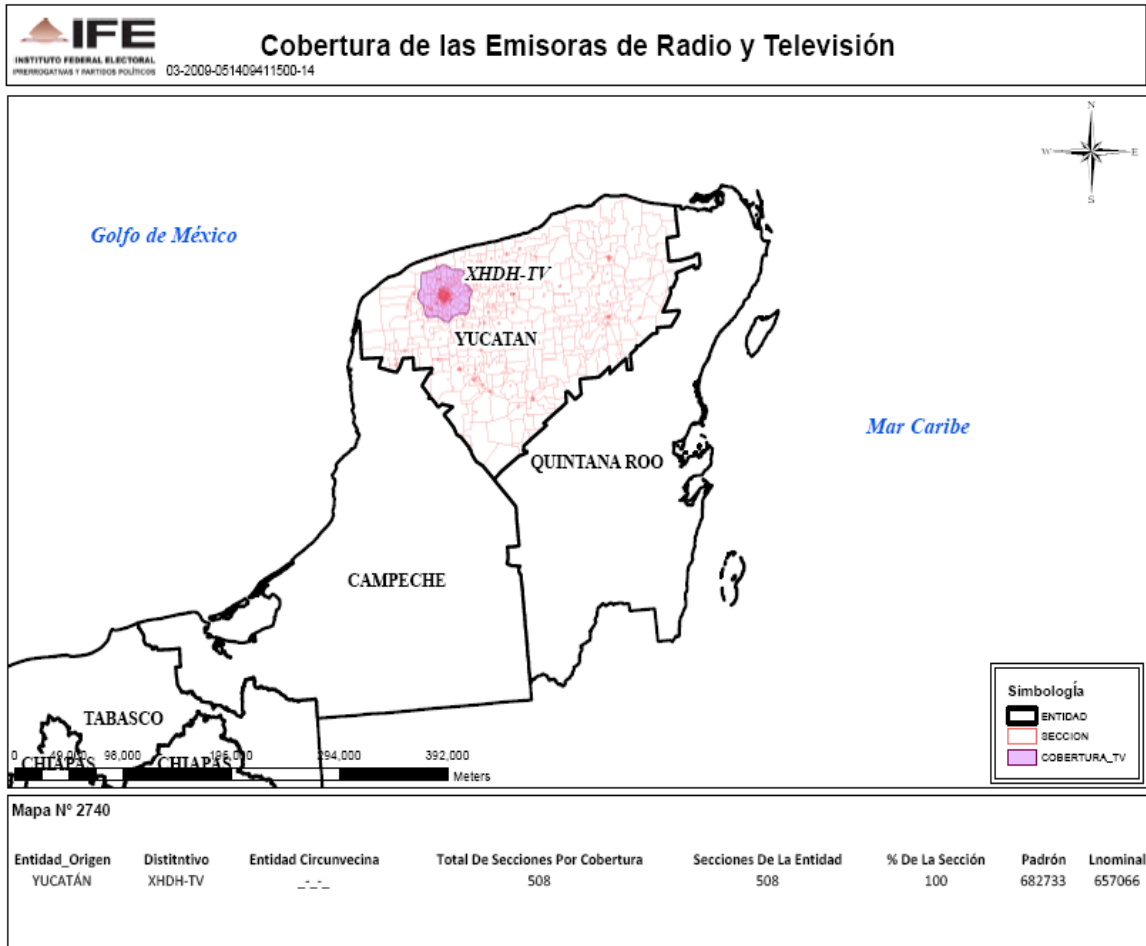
IFE
INSTITUTO FEDERAL ELECTORAL
PRERROGATIVAS Y PARTIDOS POLÍTICOS

Cobertura de las Emisoras de Radio y Televisión

03-2009-051409411500-14

N
W
E
S

Golfo de México

XHDH-TV

YUCATAN

Mar Caribe

QUINTANA ROO

CAMPECHE

TABASCO

CHIAPAS

CHIAPAS

0 49,000 98,000 196,000 294,000 392,000
Meters

Simbología
ENTIDAD
SECCION
COBERTURA_TV

Mapa N° 2740

| Entidad_Origen | Distitntivo | Entidad Circunvecina | Total De Secciones Por Cobertura | Secciones De La Entidad | % De La Sección | Padrón | Lnominal |
|---|---|---|---|---|---|---|---|
| YUCATÁN | XHDH-TV | _-_-_ | 508 | 508 | 100 | 682733 | 657066 |